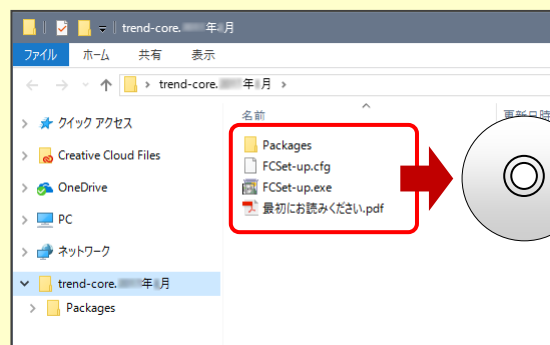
trend-core.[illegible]年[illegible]月

ファイル ホーム 共有 表示

trend-core.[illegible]年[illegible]月

名前

更新日時

クイック アクセス

Creative Cloud Files

OneDrive

PC

ネットワーク

trend-core.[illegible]年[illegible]月

Packages

Packages

FCSet-up.cfg

FCSet-up.exe

最初にお読みください.pdf